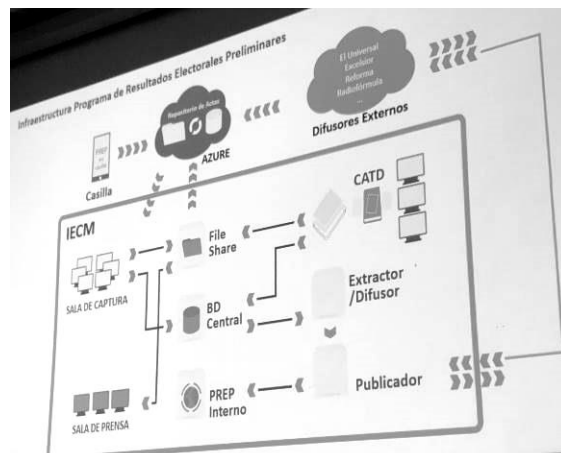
Infraestructura Programa de Resultados Electorales Preliminares

El Universal
Excelsior
Reforma
Radioformula
...

Difusores Externos

Repositorio de Actas

AZURE

PREP
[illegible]

Casilla

CATD

IECM

File Share

SALA DE CAPTURA

BD Central

Extractor /Difusor

PREP Interno

Publicador

SALA DE PRENSA